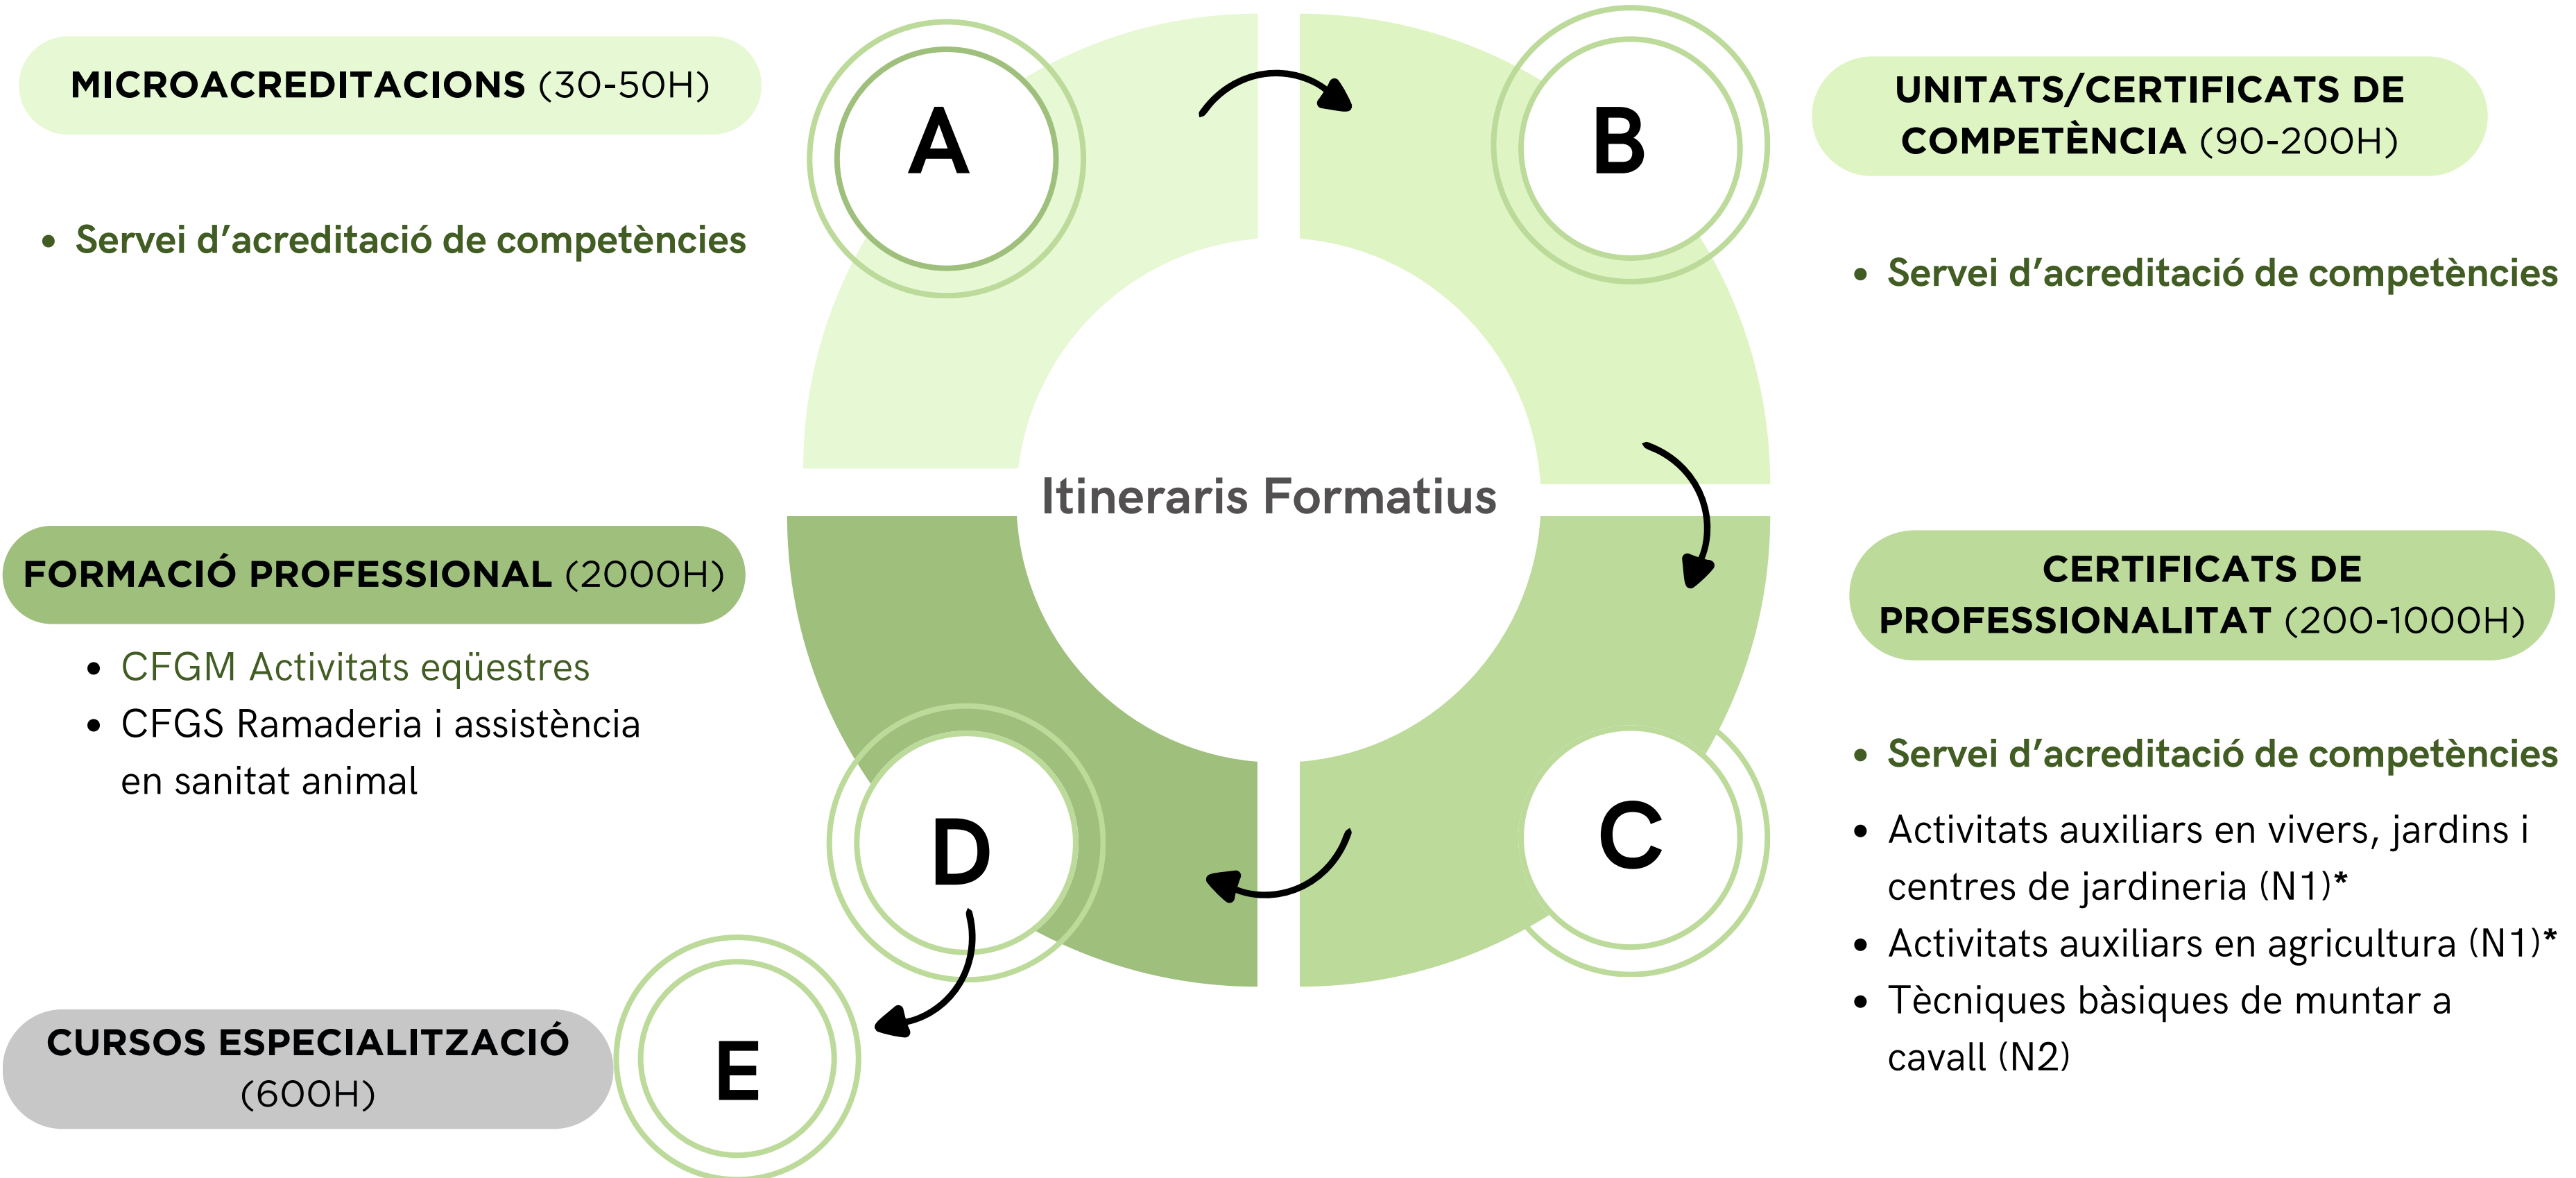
MICROACREDITACIONS (30-50H)

• Servei d'acreditació de competències

A

B

UNITATS/CERTIFICATS DE COMPETÈNCIA (90-200H)

• Servei d'acreditació de competències

Itineraris Formatius

FORMACIÓ PROFESSIONAL (2000H)

• CFGM Activitats eqüestres
• CFGS Ramaderia i assistència en sanitat animal

CERTIFICATS DE PROFESSIONALITAT (200-1000H)

• Servei d'acreditació de competències
• Activitats auxiliars en vivers, jardins i centres de jardineria (N1)*
• Activitats auxiliars en agricultura (N1)*
• Tècniques bàsiques de muntar a cavall (N2)

D

C

CURSOS ESPECIALITZACIÓ (600H)

E